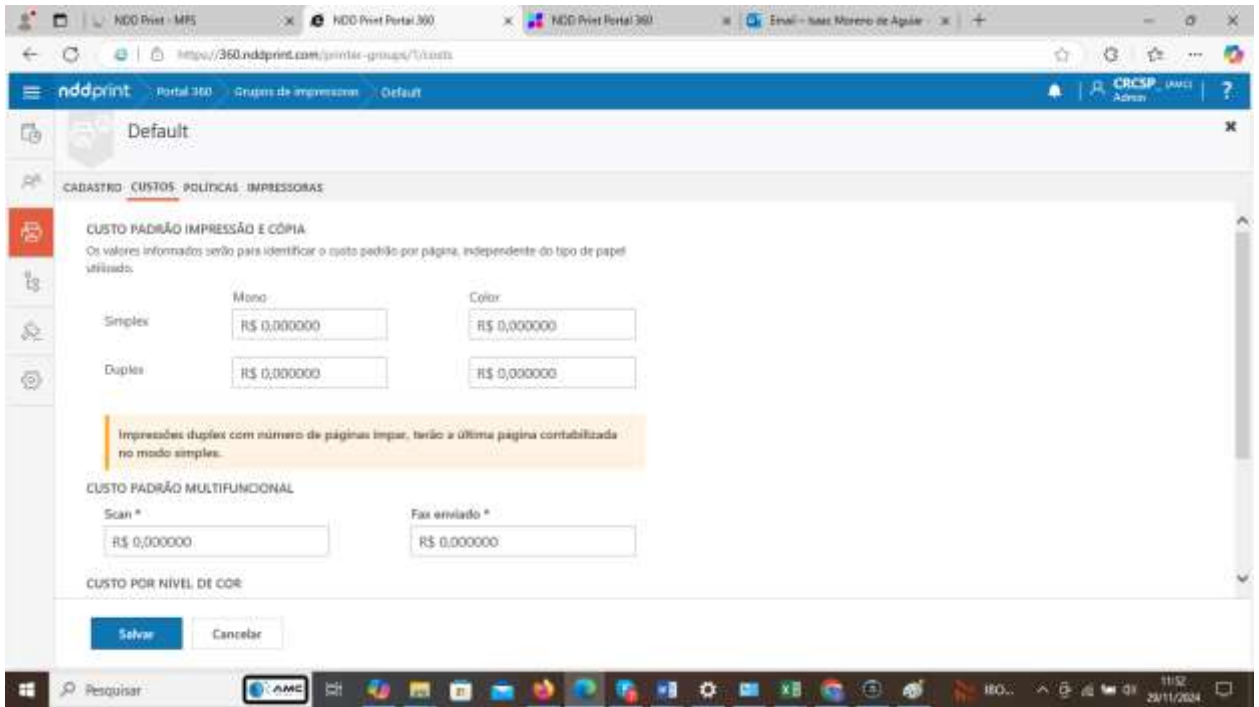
NDD Print - MPS
NDD Print Portal 360
NDD Print Portal 360
Email - Isaac Moreno de Aguiar
https://360.nddprint.com/printer-groups/1/costs
nddprint Portal 360 Grupos de impressoras Default
CRCSP_ (AMC) Admin
?
Default
CADASTRO CUSTOS POLÍTICAS IMPRESSORAS
CUSTO PADRÃO IMPRESSÃO E CÓPIA
Os valores informados serão para identificar o custo padrão por página, independente do tipo de papel utilizado.

| | Mono | Color |
|---|---|---|
| Simplex | R$ 0,000000 | R$ 0,000000 |
| Duplex | R$ 0,000000 | R$ 0,000000 |

Impressões duplex com número de páginas ímpar, terão a última página contabilizada no modo simples.
CUSTO PADRÃO MULTIFUNCIONAL
Scan *
R$ 0,000000
Fax enviado *
R$ 0,000000
CUSTO POR NÍVEL DE COR
Salvar
Cancelar
Pesquisar
AMC
IBO...
11:52
29/11/2024